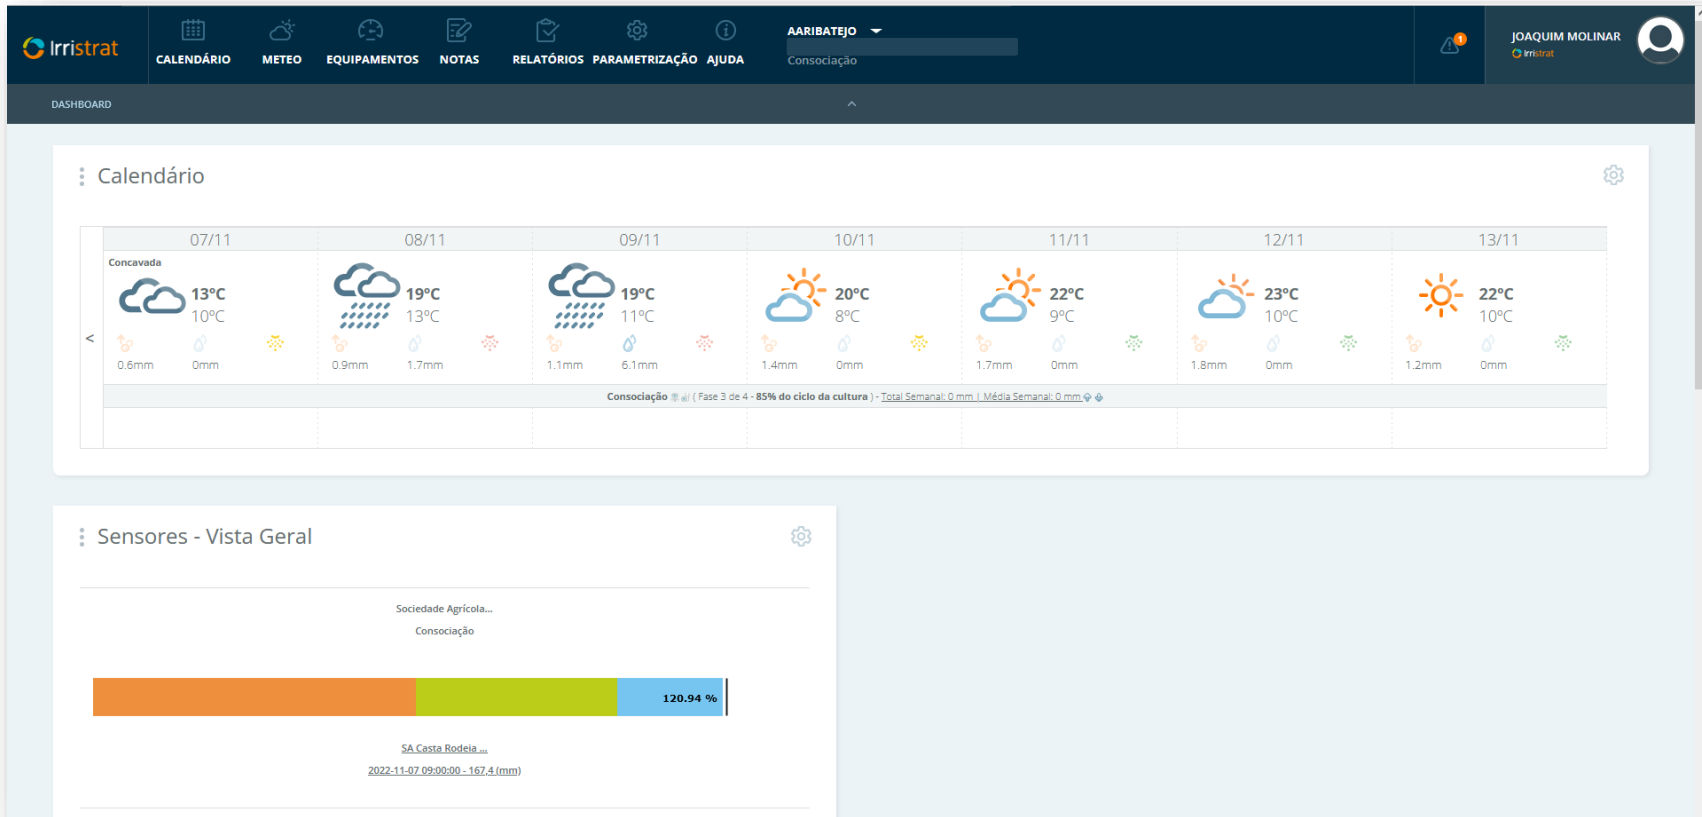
Irristrat

CALENDÁRIO METEO EQUIPAMENTOS NOTAS RELATÓRIOS PARAMETRIZAÇÃO AJUDA

AARIBATEJO

Consociação

1

JOAQUIM MOLINAR
Irristrat

DASHBOARD

Calendário

| 07/11 | 08/11 | 09/11 | 10/11 | 11/11 | 12/11 | 13/11 |
|---|---|---|---|---|---|---|
| Concavada 13°C 10°C 0.6mm 0mm | 19°C 13°C 0.9mm 1.7mm | 19°C 11°C 1.1mm 6.1mm | 20°C 8°C 1.4mm 0mm | 22°C 9°C 1.7mm 0mm | 23°C 10°C 1.8mm 0mm | 22°C 10°C 1.2mm 0mm |

<

Consociação ( Fase 3 de 4 - 85% do ciclo da cultura ) - Total Semanal: 0 mm | Média Semanal: 0 mm

Sensores - Vista Geral

Sociedade Agrícola...

Consociação

120.94 %

SA Casta Rodeia ...

2022-11-07 09:00:00 - 167,4 (mm)